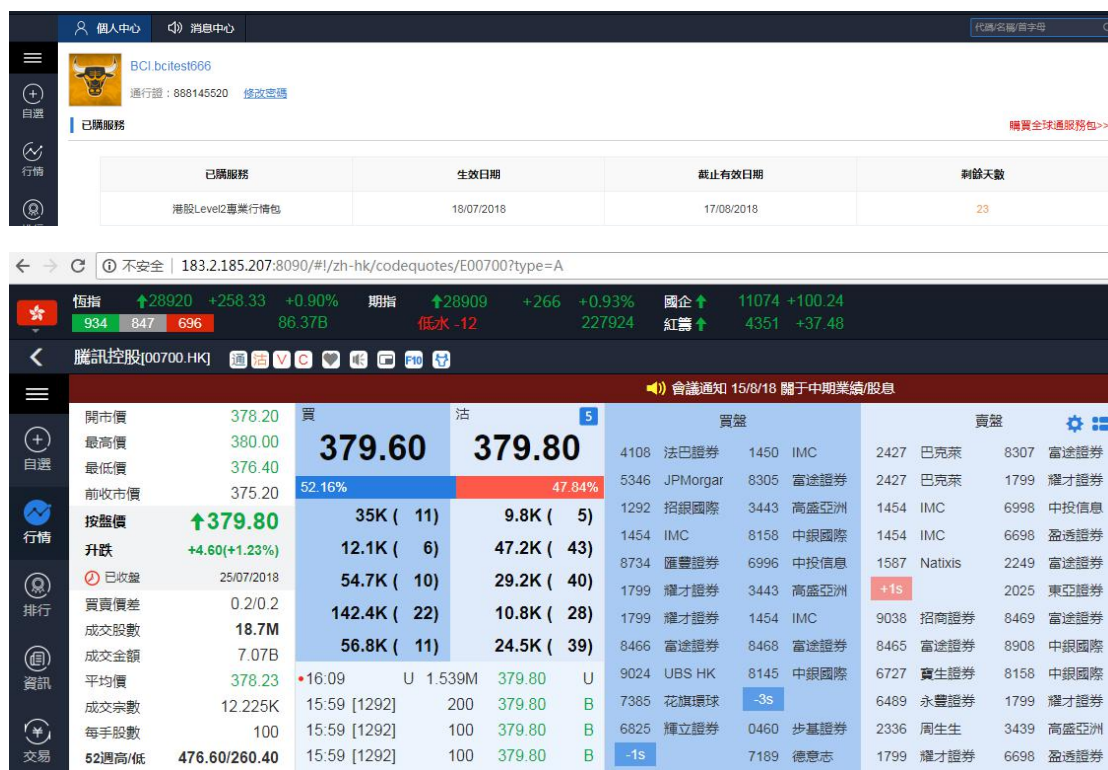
個人中心 消息中心

代碼/名稱/首字母

自選

行情

BCI.bcitest666

通行證：888145520 修改密碼

已購服務

購買全球通服務包>>

| 已購服務 | 生效日期 | 截止有效日期 | 剩餘天數 |
|---|---|---|---|
| 港股Level2專業行情包 | 18/07/2018 | 17/08/2018 | 23 |

← → C ⓘ 不安全 | 183.2.185.207:8090/#!/zh-hk/codequotes/E00700?type=A

恆指 ↑28920 +258.33 +0.90% 934 847 696 86.37B
期指 ↑28909 +266 +0.93% 低水 -12 227924
國企↑ 11074 +100.24
紅籌↑ 4351 +37.48

騰訊控股[00700.HK] 通 沽 V C F10

會議通知 15/8/18 關于中期業績/股息

自選
行情
排行
資訊
交易

| 開市價 | 378.20 |
|---|---|
| 最高價 | 380.00 |
| 最低價 | 376.40 |
| 前收市價 | 375.20 |
| 按盤價 | ↑379.80 |
| 升跌 | +4.60(+1.23%) |
| 已收盤 | 25/07/2018 |
| 買賣價差 | 0.2/0.2 |
| 成交股數 | 18.7M |
| 成交金額 | 7.07B |
| 平均價 | 378.23 |
| 成交宗數 | 12.225K |
| 每手股數 | 100 |
| 52週高/低 | 476.60/260.40 |

| 買 | | 沽 5 | |
|---|---|---|---|
| 379.60 | | 379.80 | |
| 52.16% | | 47.84% | |
| 35K ( 11) | | 9.8K ( 5) | |
| 12.1K ( 6) | | 47.2K ( 43) | |
| 54.7K ( 10) | | 29.2K ( 40) | |
| 142.4K ( 22) | | 10.8K ( 28) | |
| 56.8K ( 11) | | 24.5K ( 39) | |

•16:09 U 1.539M 379.80 U
15:59 [1292] 200 379.80 B
15:59 [1292] 100 379.80 B
15:59 [1292] 100 379.80 B

買盤
4108 法巴證券 1450 IMC
5346 JPMorgar 8305 富途證券
1292 招銀國際 3443 高盛亞洲
1454 IMC 8158 中銀國際
8734 匯豐證券 6996 中投信息
1799 耀才證券 3443 高盛亞洲
1799 耀才證券 1454 IMC
8466 富途證券 8468 富途證券
9024 UBS HK 8145 中銀國際
7385 花旗環球 -3s
6825 輝立證券 0460 步基證券
-1s 7189 德意志

賣盤
2427 巴克萊 8307 富途證券
2427 巴克萊 1799 耀才證券
1454 IMC 6998 中投信息
1454 IMC 6698 盈透證券
1587 Natixis 2249 富途證券
+1s 2025 東亞證券
9038 招商證券 8469 富途證券
8465 富途證券 8908 中銀國際
6727 寶生證券 8158 中銀國際
6489 永豐證券 1799 耀才證券
2336 周生生 3439 高盛亞洲
1799 耀才證券 6698 盈透證券